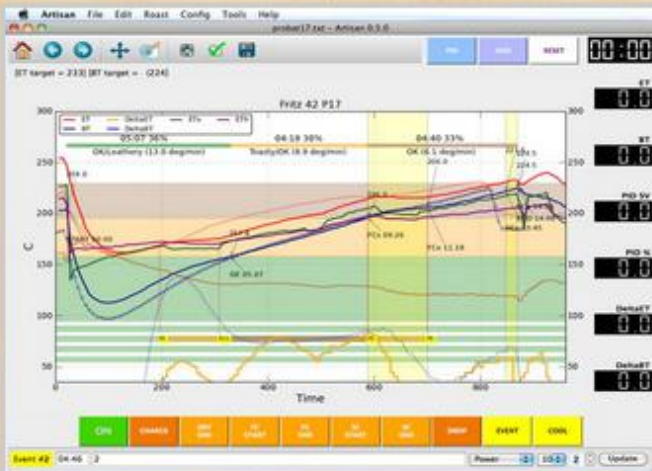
Artisan File Edit Roast Config Tools Help

probat17.txt – Artisan 0.5.0

PID

RESET

00:00

[ET target = 233] [BT target = (224)

Fritz 42 P17

ET

BT

DeltaET

DeltaBT

ET

BT

PID SV

PID %

DeltaET

DeltaBT

0.0

0.0

0.0

0.0

0.0

0.0

05:07 36%

04:19 30%

04:40 33%

OK/Leathery (13.0 deg/min)

Toasty/OK (6.9 deg/min)

OK (6.1 deg/min)

300

250

200

150

100

50

C

0

200

400

600

800

Time

DE 05:07

FCs 09:26

FCe 11:18

CHARGE

DRY END

FC START

FC END

SC START

SC END

DROP

EVENT

COOL

ON

Event #2

04:46

2

Power

10

2

Update